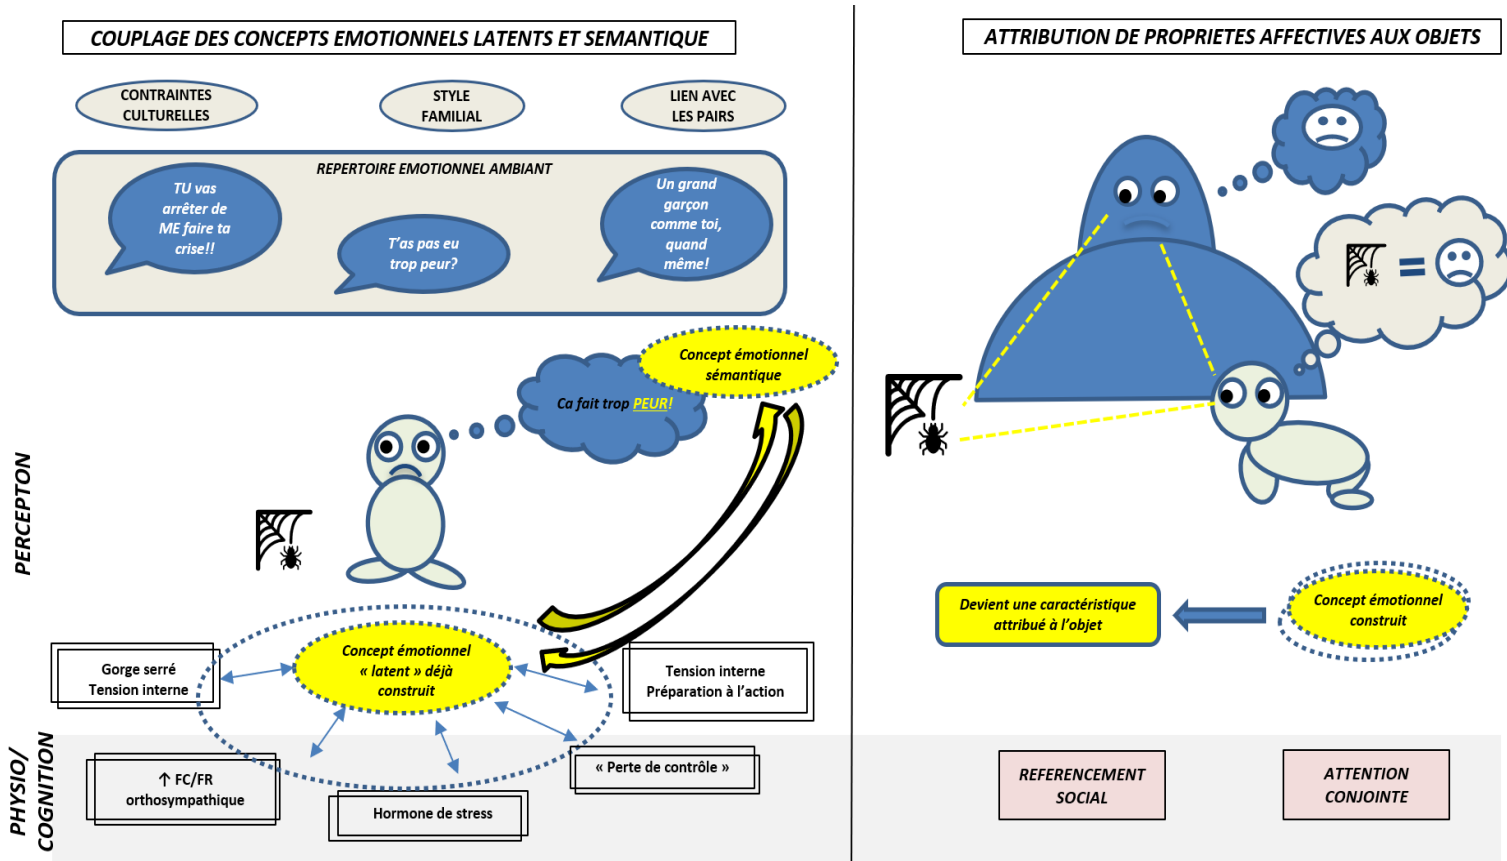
COUPLAGE DES CONCEPTS EMOTIONNELS LATENTS ET SEMANTIQUE

CONTRAINTES CULTURELLES

STYLE FAMILIAL

LIEN AVEC LES PAIRS

REPERTOIRE EMOTIONNEL AMBIANT

TU vas arrêter de ME faire ta crise!!

T'as pas eu trop peur?

Un grand garçon comme toi, quand même!

Concept émotionnel sémantique

Ca fait trop PEUR!

PERCEPTON

Gorge serré Tension interne

Concept émotionnel « latent » déjà construit

Tension interne Préparation à l'action

PHYSIO/ COGNITION

↑ FC/FR orthosympathique

Hormone de stress

« Perte de contrôle »

ATTRIBUTION DE PROPRIETES AFFECTIVES AUX OBJETS

=

Devient une caractéristique attribué à l'objet

Concept émotionnel construit

REFERENCEMENT SOCIAL

ATTENTION CONJOINTE